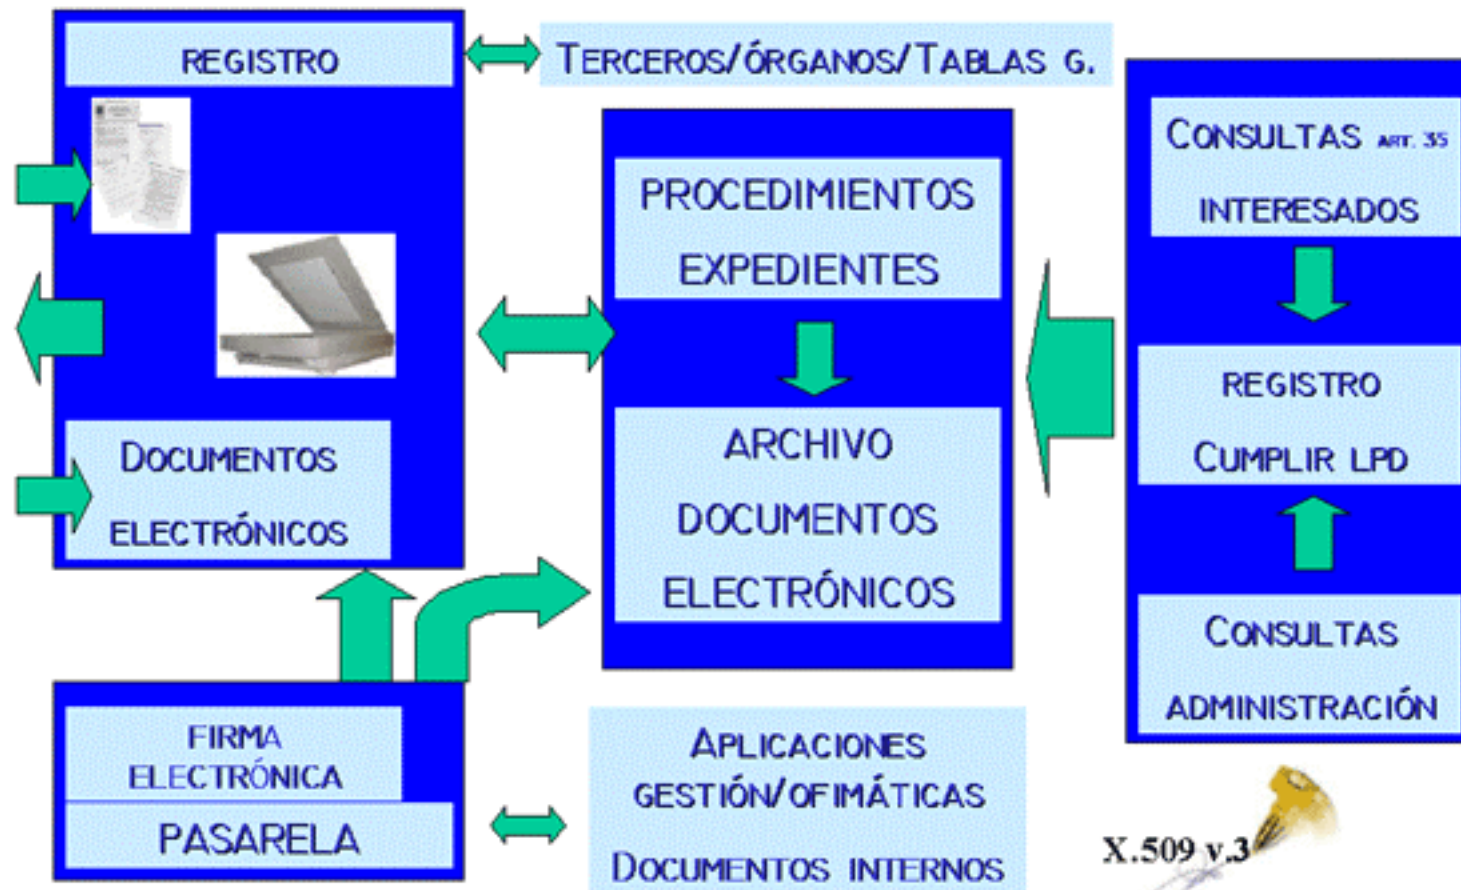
REGISTRO

TERCEROS/ÓRGANOS/TABLAS G.

DOCUMENTOS ELECTRÓNICOS

PROCEDIMIENTOS EXPEDIENTES

ARCHIVO DOCUMENTOS ELECTRÓNICOS

CONSULTAS ART. 35 INTERESADOS

REGISTRO CUMPLIR LPD

CONSULTAS ADMINISTRACIÓN

FIRMA ELECTRÓNICA

PASARELA

APLICACIONES GESTIÓN/OFIMÁTICAS DOCUMENTOS INTERNOS

X.509 v.3